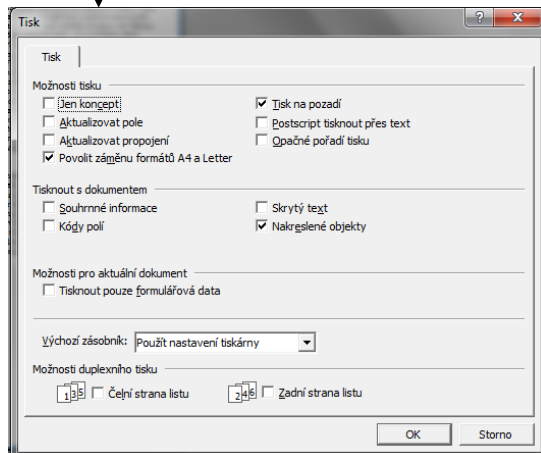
Tisk

?

Tisk

Možnosti tisku

Jen koncept

Aktualizovat pole

Aktualizovat propojení

Povolit záměnu formátů A4 a Letter

Tisk na pozadí

Postscript tisknout přes text

Opačné pořadí tisku

Tisknout s dokumentem

Souhrnné informace

Kódy polí

Skrytý text

Nakreslené objekty

Možnosti pro aktuální dokument

Tisknout pouze formulářová data

Výchozí zásobník: Použít nastavení tiskárny

Možnosti duplexního tisku

135 Čelní strana listu

246 Zadní strana listu

OK

Storno